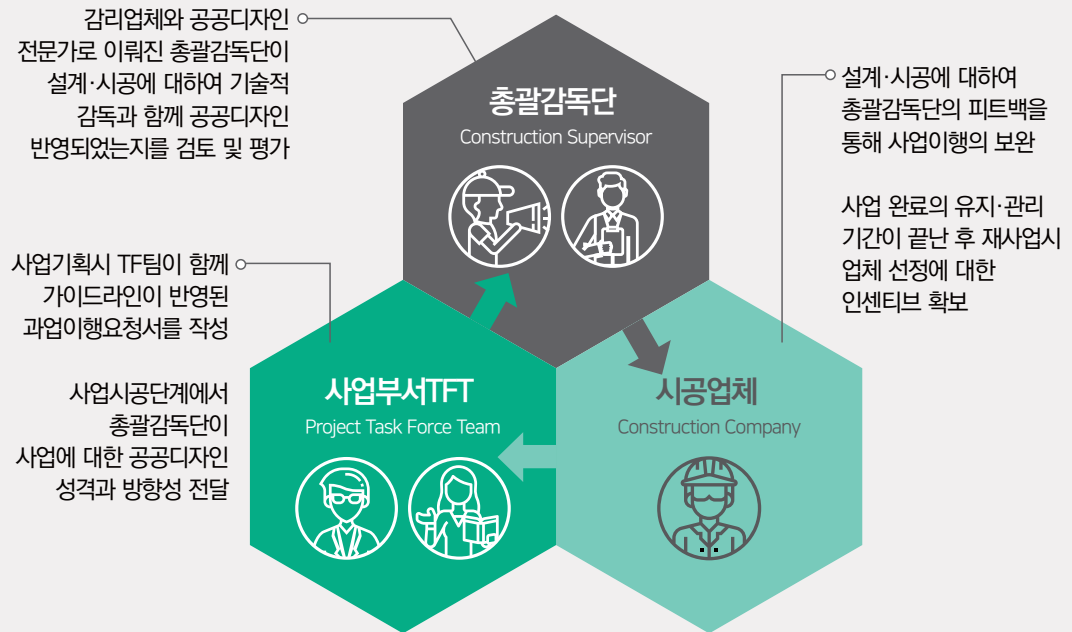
감리업체와 공공디자인 전문가로 이뤄진 총괄감독단이 설계·시공에 대하여 기술적 감독과 함께 공공디자인 반영되었는지를 검토 및 평가

총괄감독단
Construction Supervisor

설계·시공에 대하여 총괄감독단의 피트백을 통해 사업이행의 보완

사업 완료의 유지·관리 기간이 끝난 후 재사업시 업체 선정에 대한 인센티브 확보

사업기획시 TF팀이 함께 가이드라인이 반영된 과업이행요청서를 작성

사업시공단계에서 총괄감독단이 사업에 대한 공공디자인 성격과 방향성 전달

사업부서TFT
Project Task Force Team

시공업체
Construction Company